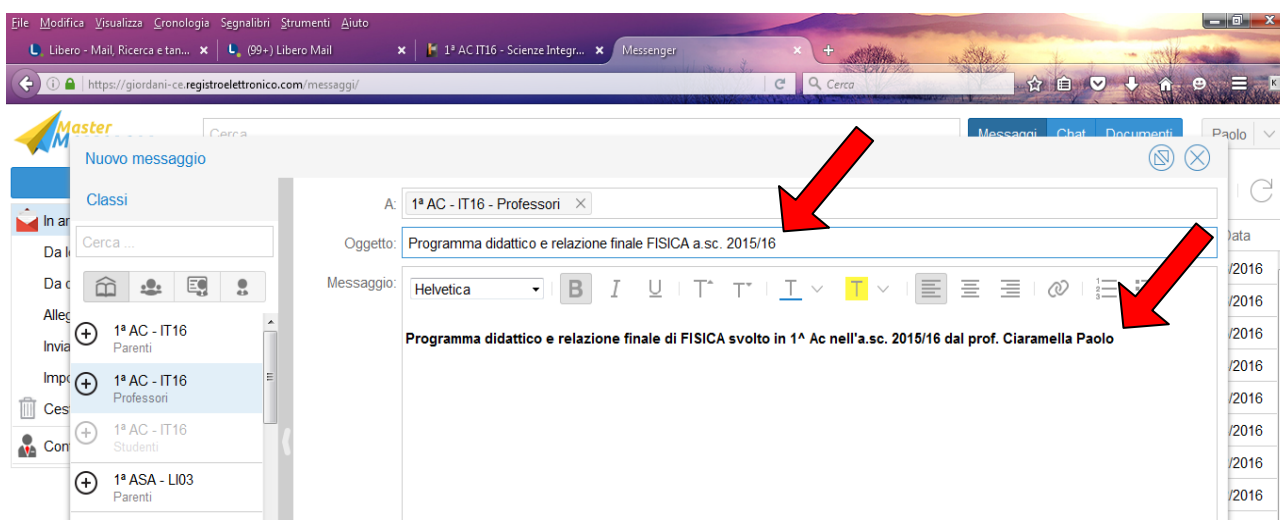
File Modifica Visualizza Cronologia Segnalibri Strumenti Aiuto

Libero - Mail, Ricerca e tan... (99+) Libero Mail 1ª AC IT16 - Scienze Integr... Messenger

https://giordani-ce.registroelettronico.com/messaggi/

Cerca

Master

Cerca

Messaggi Chat Documenti

Paolo

Nuovo messaggio

Classi

Cerca ...

1ª AC - IT16
Parenti

1ª AC - IT16
Professori

1ª AC - IT16
Studenti

1ª ASA - LI03
Parenti

In ar
Da l
Da c
Alleg
Invia
Impo
Ces
Con

A: 1ª AC - IT16 - Professori

Oggetto: Programma didattico e relazione finale FISICA a.sc. 2015/16

Messaggio: Helvetica

Programma didattico e relazione finale di FISICA svolto in 1^ Ac nell'a.sc. 2015/16 dal prof. Ciaramella Paolo

Data
/2016
/2016
/2016
/2016
/2016
/2016
/2016
/2016